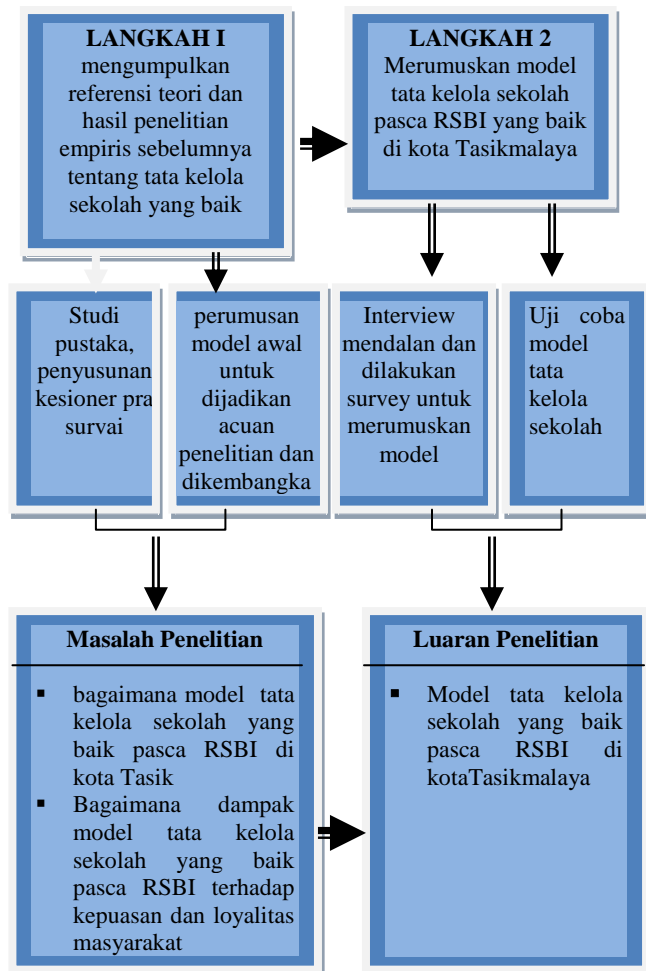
LANGKAH I
mengumpulkan referensi teori dan hasil penelitian empiris sebelumnya tentang tata kelola sekolah yang baik

LANGKAH 2
Merumuskan model tata kelola sekolah pasca RSBI yang baik di kota Tasikmalaya

Studi pustaka, penyusunan kesioner pra survai

perumusan model awal untuk dijadikan acuan penelitian dan dikembangka

Interview mendalan dan dilakukan survey untuk merumuskan model

Uji coba model tata kelola sekolah

Masalah Penelitian

- bagaimana model tata kelola sekolah yang baik pasca RSBI di kota Tasik
- Bagaimana dampak model tata kelola sekolah yang baik pasca RSBI terhadap kepuasan dan loyalitas masyarakat

Luaran Penelitian

- Model tata kelola sekolah yang baik pasca RSBI di kotaTasikmalaya